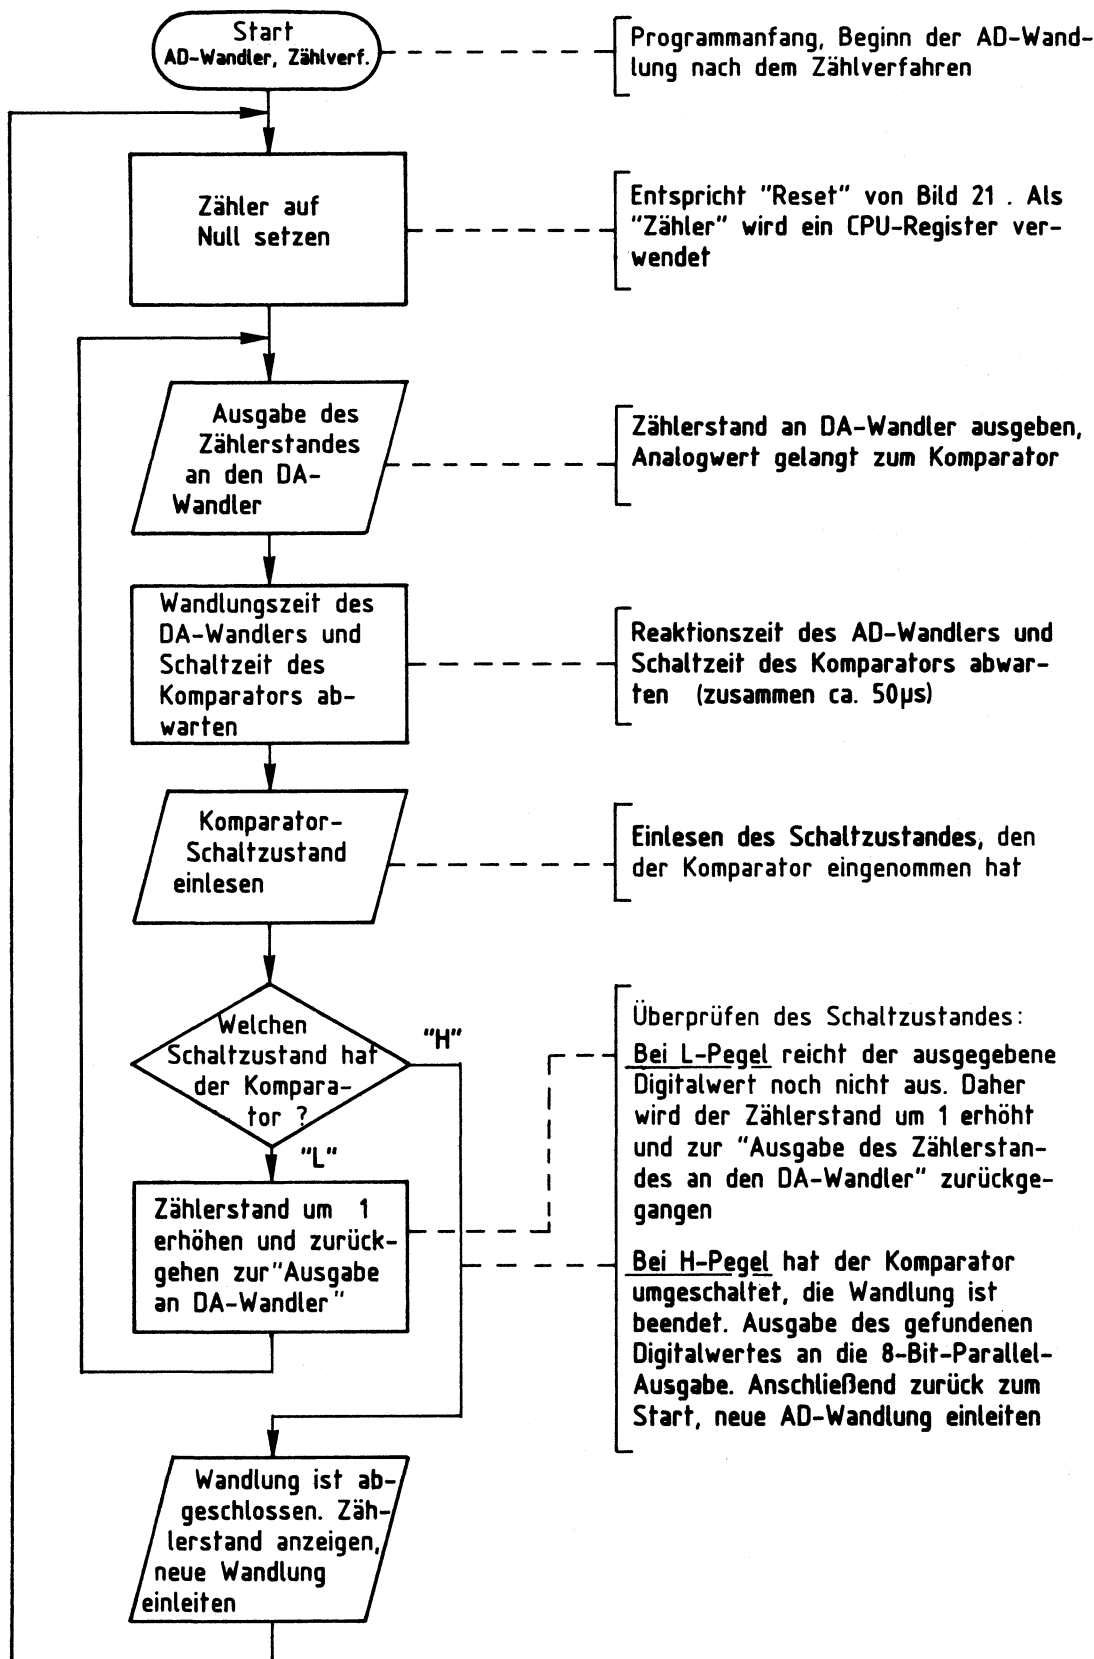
Start
AD-Wandler, Zählverf.

Programmanfang, Beginn der AD-Wandlung nach dem Zählverfahren

Zähler auf Null setzen

Entspricht "Reset" von Bild 21 . Als "Zähler" wird ein CPU-Register verwendet

Ausgabe des Zählerstandes an den DA-Wandler

Zählerstand an DA-Wandler ausgeben, Analogwert gelangt zum Komparator

Wandlungszeit des DA-Wandlers und Schaltzeit des Komparators abwarten

Reaktionszeit des AD-Wandlers und Schaltzeit des Komparators abwarten (zusammen ca. 50µs)

Komparator-Schaltzustand einlesen

Einlesen des Schaltzustandes, den der Komparator eingenommen hat

Welchen Schaltzustand hat der Komparator ?

"H"

"L"

Überprüfen des Schaltzustandes:

Bei L-Pegel reicht der ausgegebene Digitalwert noch nicht aus. Daher wird der Zählerstand um 1 erhöht und zur "Ausgabe des Zählerstandes an den DA-Wandler" zurückgegangen

Zählerstand um 1 erhöhen und zurückgehen zur"Ausgabe an DA-Wandler"

Bei H-Pegel hat der Komparator umgeschaltet, die Wandlung ist beendet. Ausgabe des gefundenen Digitalwertes an die 8-Bit-Parallel-Ausgabe. Anschließend zurück zum Start, neue AD-Wandlung einleiten

Wandlung ist abgeschlossen. Zählerstand anzeigen, neue Wandlung einleiten